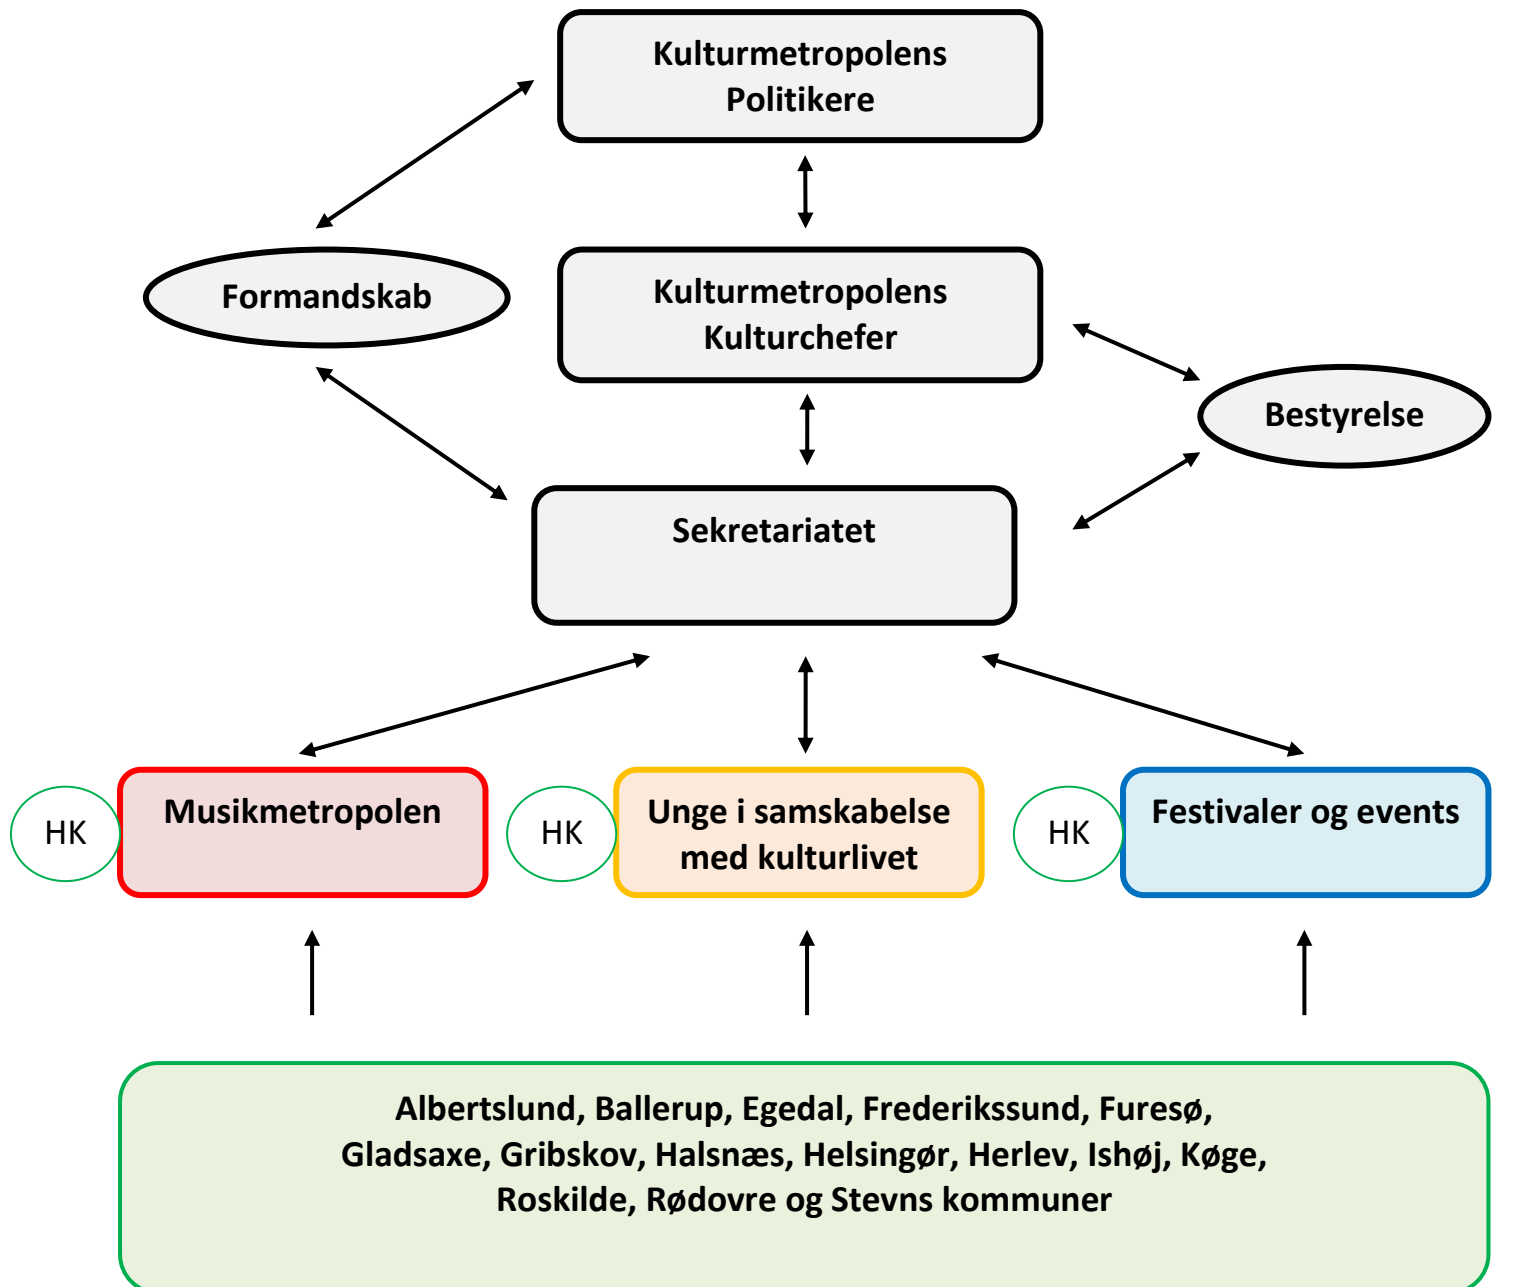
Kulturmetropolens Politikere

Formandskab

Kulturmetropolens Kulturchefer

Bestyrelse

Sekretariatet

HK

Musikmetropolen

HK

Unge i samskabelse med kulturlivet

HK

Festivaler og events

Albertslund, Ballerup, Egedal, Frederikssund, Furesø, Gladsaxe, Gribskov, Halsnæs, Helsingør, Herlev, Ishøj, Køge, Roskilde, Rødovre og Stevns kommuner